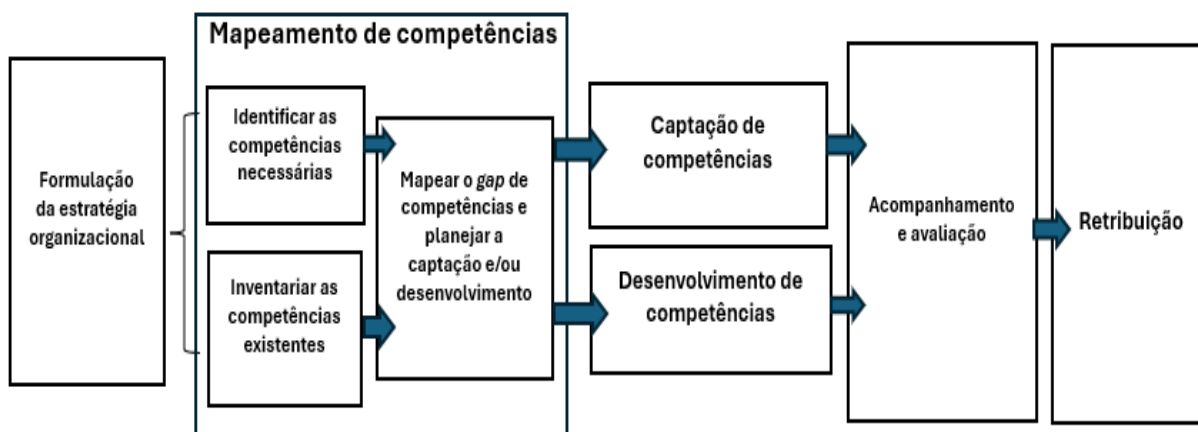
Formulação da estratégia organizacional

Mapeamento de competências

Identificar as competências necessárias

Inventariar as competências existentes

Mapear o gap de competências e planejar a captação e/ou desenvolvimento

Captação de competências

Desenvolvimento de competências

Acompanhamento e avaliação

Retribuição